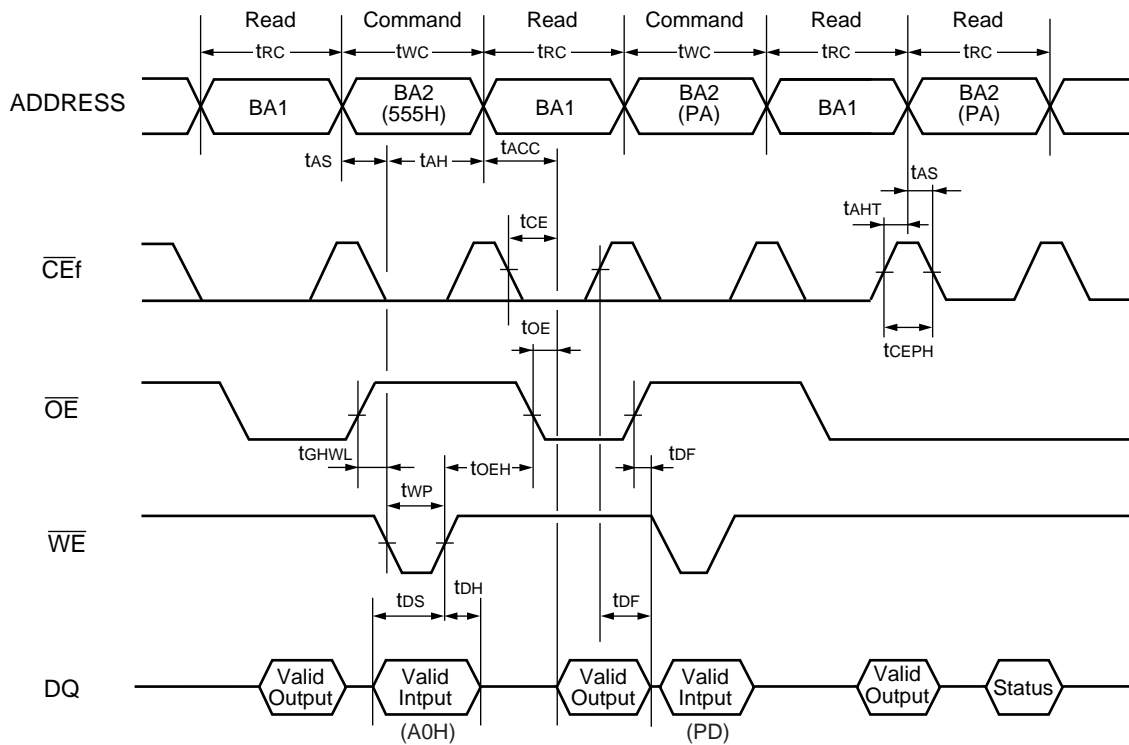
Read Command Read Command Read Read

$t_{RC}$ $t_{WC}$ $t_{RC}$ $t_{WC}$ $t_{RC}$ $t_{RC}$

ADDRESS

BA1 BA2 (555H) BA1 BA2 (PA) BA1 BA2 (PA)

$t_{AS}$ $t_{AH}$ $t_{ACC}$

$t_{AS}$

$t_{AHT}$

$t_{CE}$

$\overline{CE}$f

$t_{OE}$

$t_{CEPH}$

$\overline{OE}$

$t_{GHWL}$ $t_{OEH}$ $t_{DF}$

$t_{WP}$

$\overline{WE}$

$t_{DH}$

$t_{DS}$ $t_{DF}$

DQ

Valid Output Valid Intput Valid Output Valid Intput Valid Output Status

(A0H) (PD)